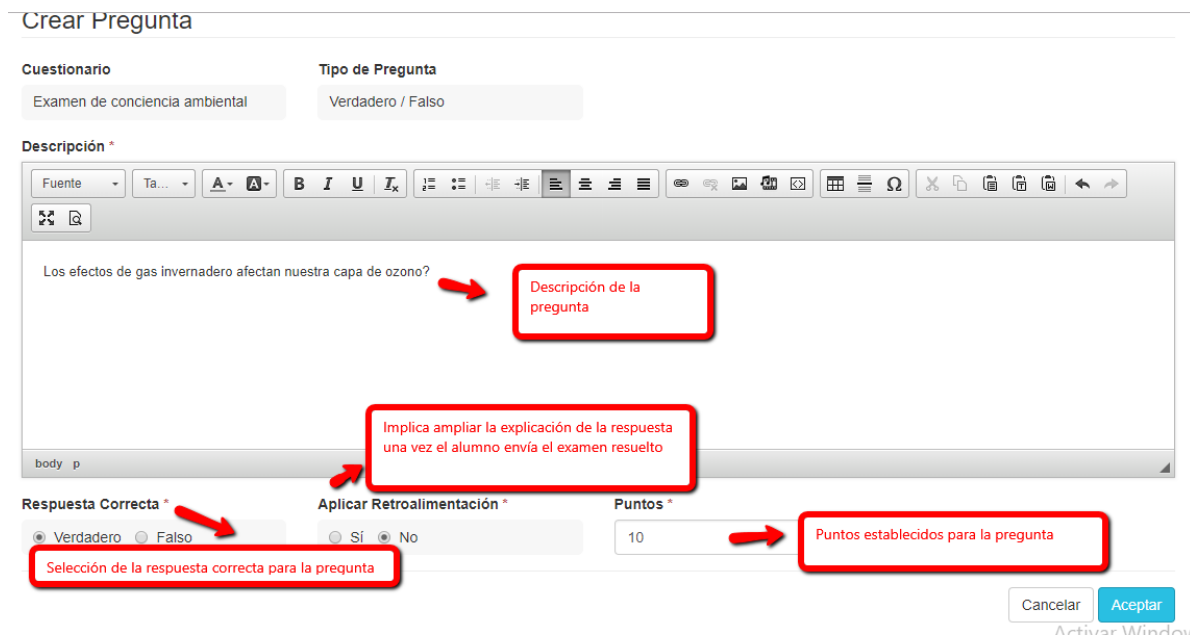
Crear Pregunta

Cuestionario
Examen de conciencia ambiental

Tipo de Pregunta
Verdadero / Falso

Descripción *

Fuente Ta...

Los efectos de gas invernadero afectan nuestra capa de ozono?

Descripción de la pregunta

Implica ampliar la explicación de la respuesta una vez el alumno envía el examen resuelto

body p

Respuesta Correcta *
Verdadero Falso

Selección de la respuesta correcta para la pregunta

Aplicar Retroalimentación *
Sí No

Puntos *
10

Puntos establecidos para la pregunta

Cancelar Aceptar

Activar Window